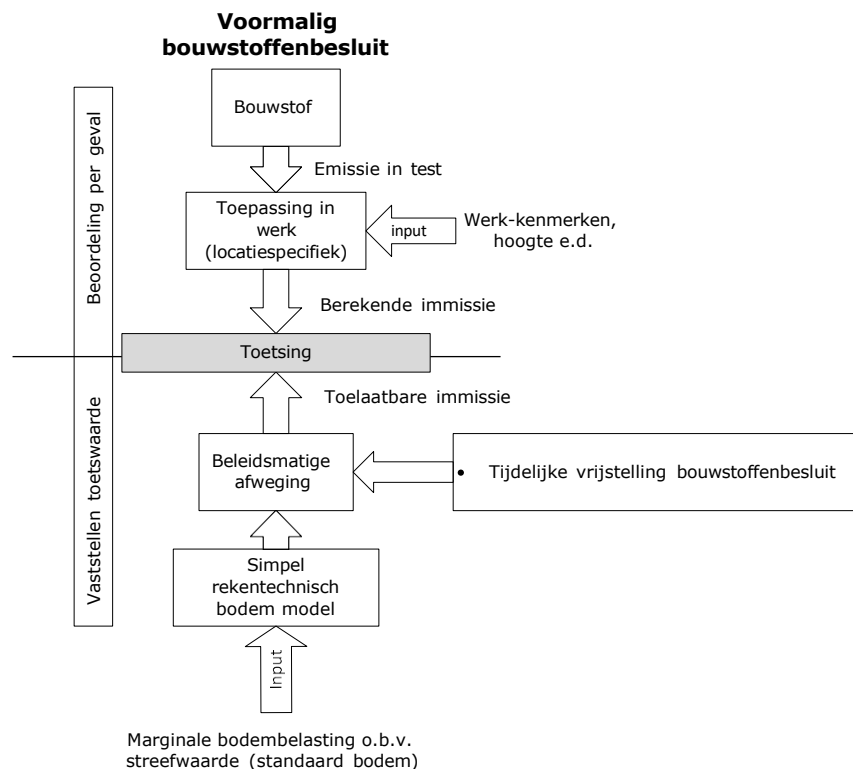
Voormalig bouwstoffenbesluit

Beoordeling per geval

Bouwstof

Emissie in test

Toepassing in werk (locatiespecifiek)

input

Werk-kenmerken, hoogte e.d.

Berekende immissie

Toetsing

Toelaatbare immissie

Vaststellen toetswaarde

Beleidsmatige afweging

• Tijdelijke vrijstelling bouwstoffenbesluit

Simpel rekentechnisch bodem model

Input

Marginale bodembelasting o.b.v. streefwaarde (standaard bodem)